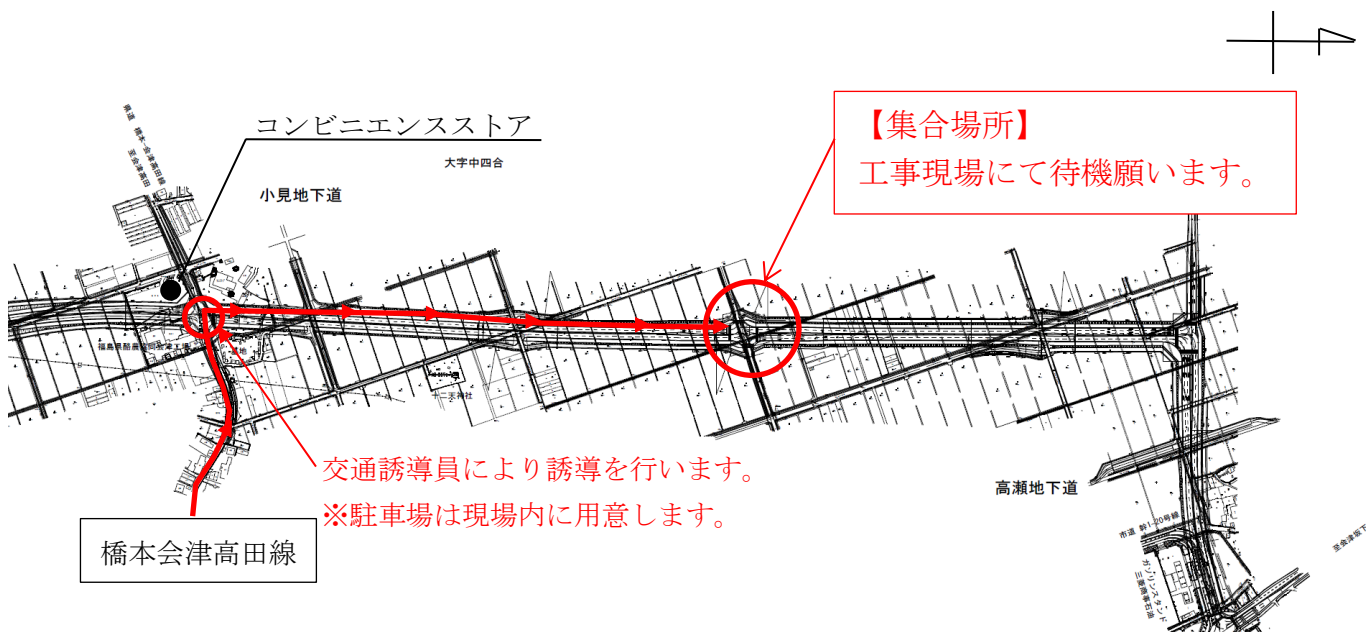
コンビニエンスストア

大字中四合

小見地下道

【集合場所】
工事現場にて待機願います。

交通誘導員により誘導を行います。
※駐車場は現場内に用意します。

橋本会津高田線

高瀬地下道

十二所神社

ガソリンスタンド